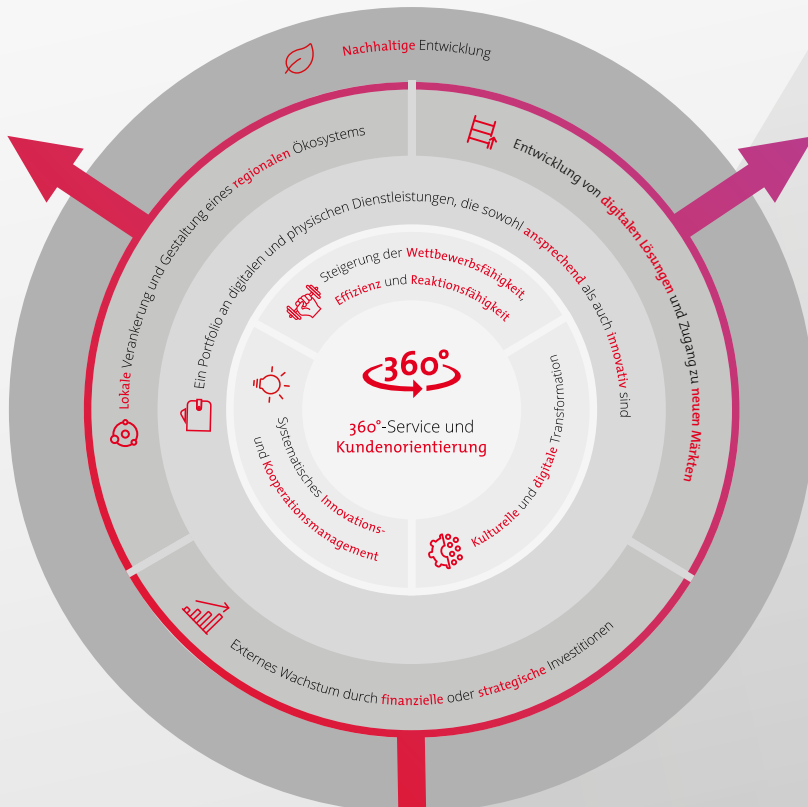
Nachhaltige Entwicklung

Entwicklung von digitalen Lösungen und Zugang zu neuen Märkten

Externes Wachstum durch finanzielle oder strategische Investitionen

Lokale Verankerung und Gestaltung eines regionalen Ökosystems

Ein Portfolio an digitalen und physischen Dienstleistungen, die sowohl ansprechend als auch innovativ sind

Steigerung der Wettbewerbsfähigkeit, Effizienz und Reaktionsfähigkeit

Kulturelle und digitale Transformation

Systematisches Innovations- und Kooperationsmanagement

360°

360°-Service und Kundenorientierung